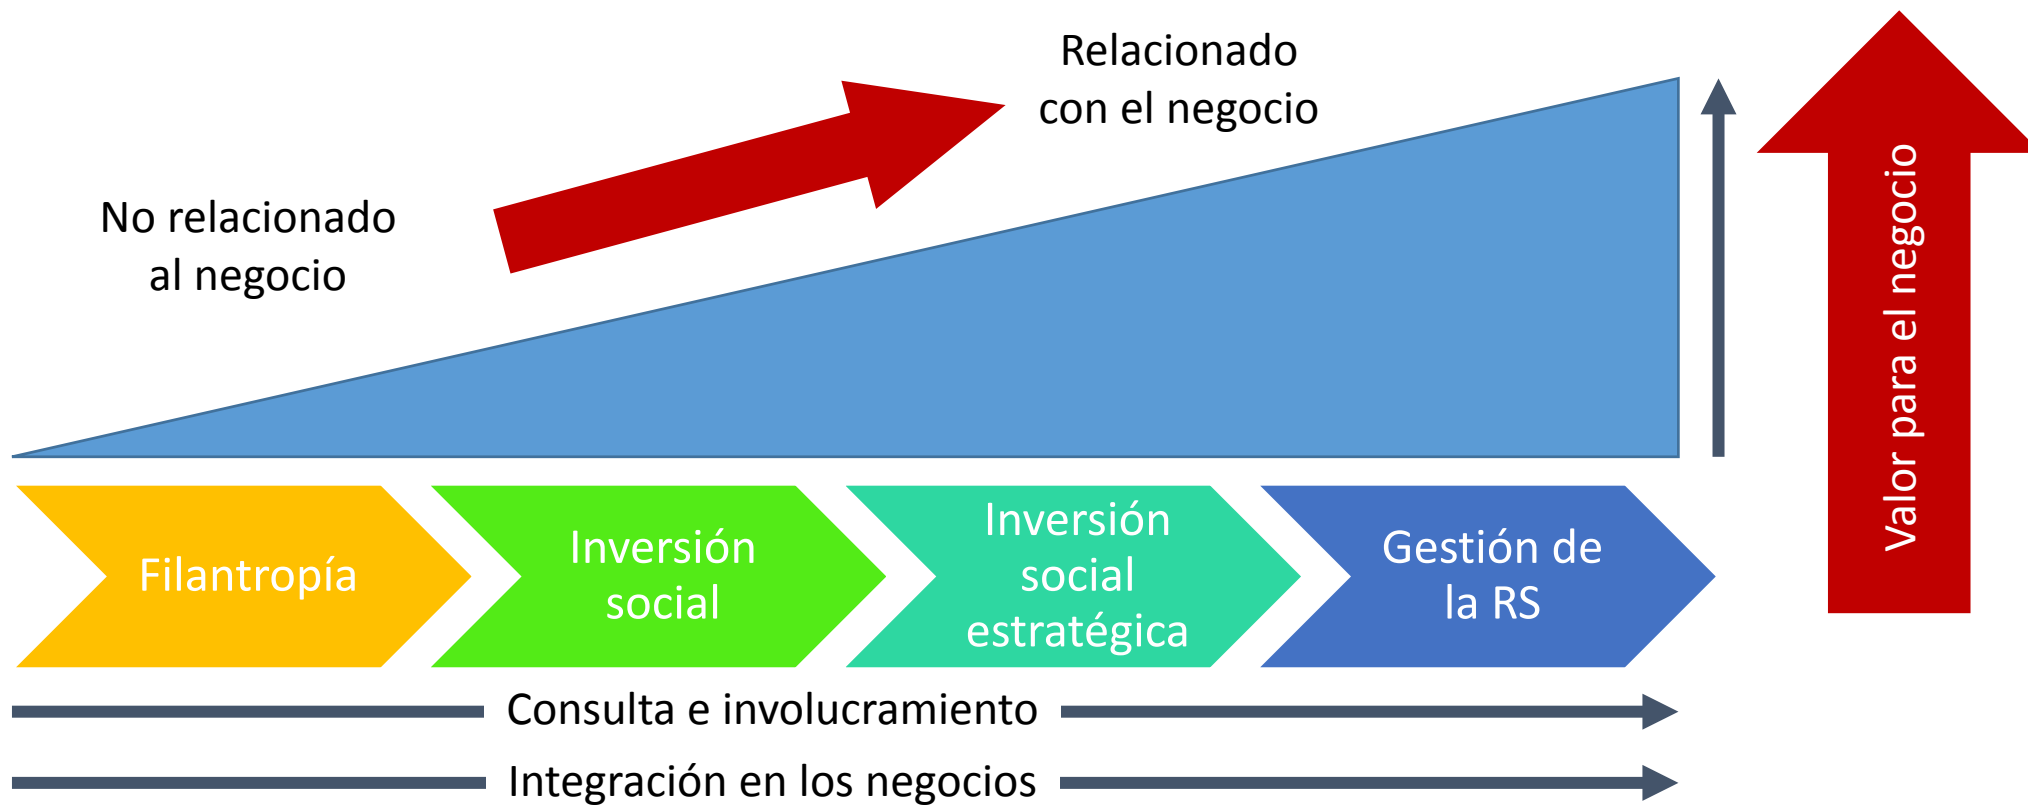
No relacionado al negocio

Relacionado con el negocio

Valor para el negocio

Filantropía

Inversión social

Inversión social estratégica

Gestión de la RS

Consulta e involucramiento

Integración en los negocios